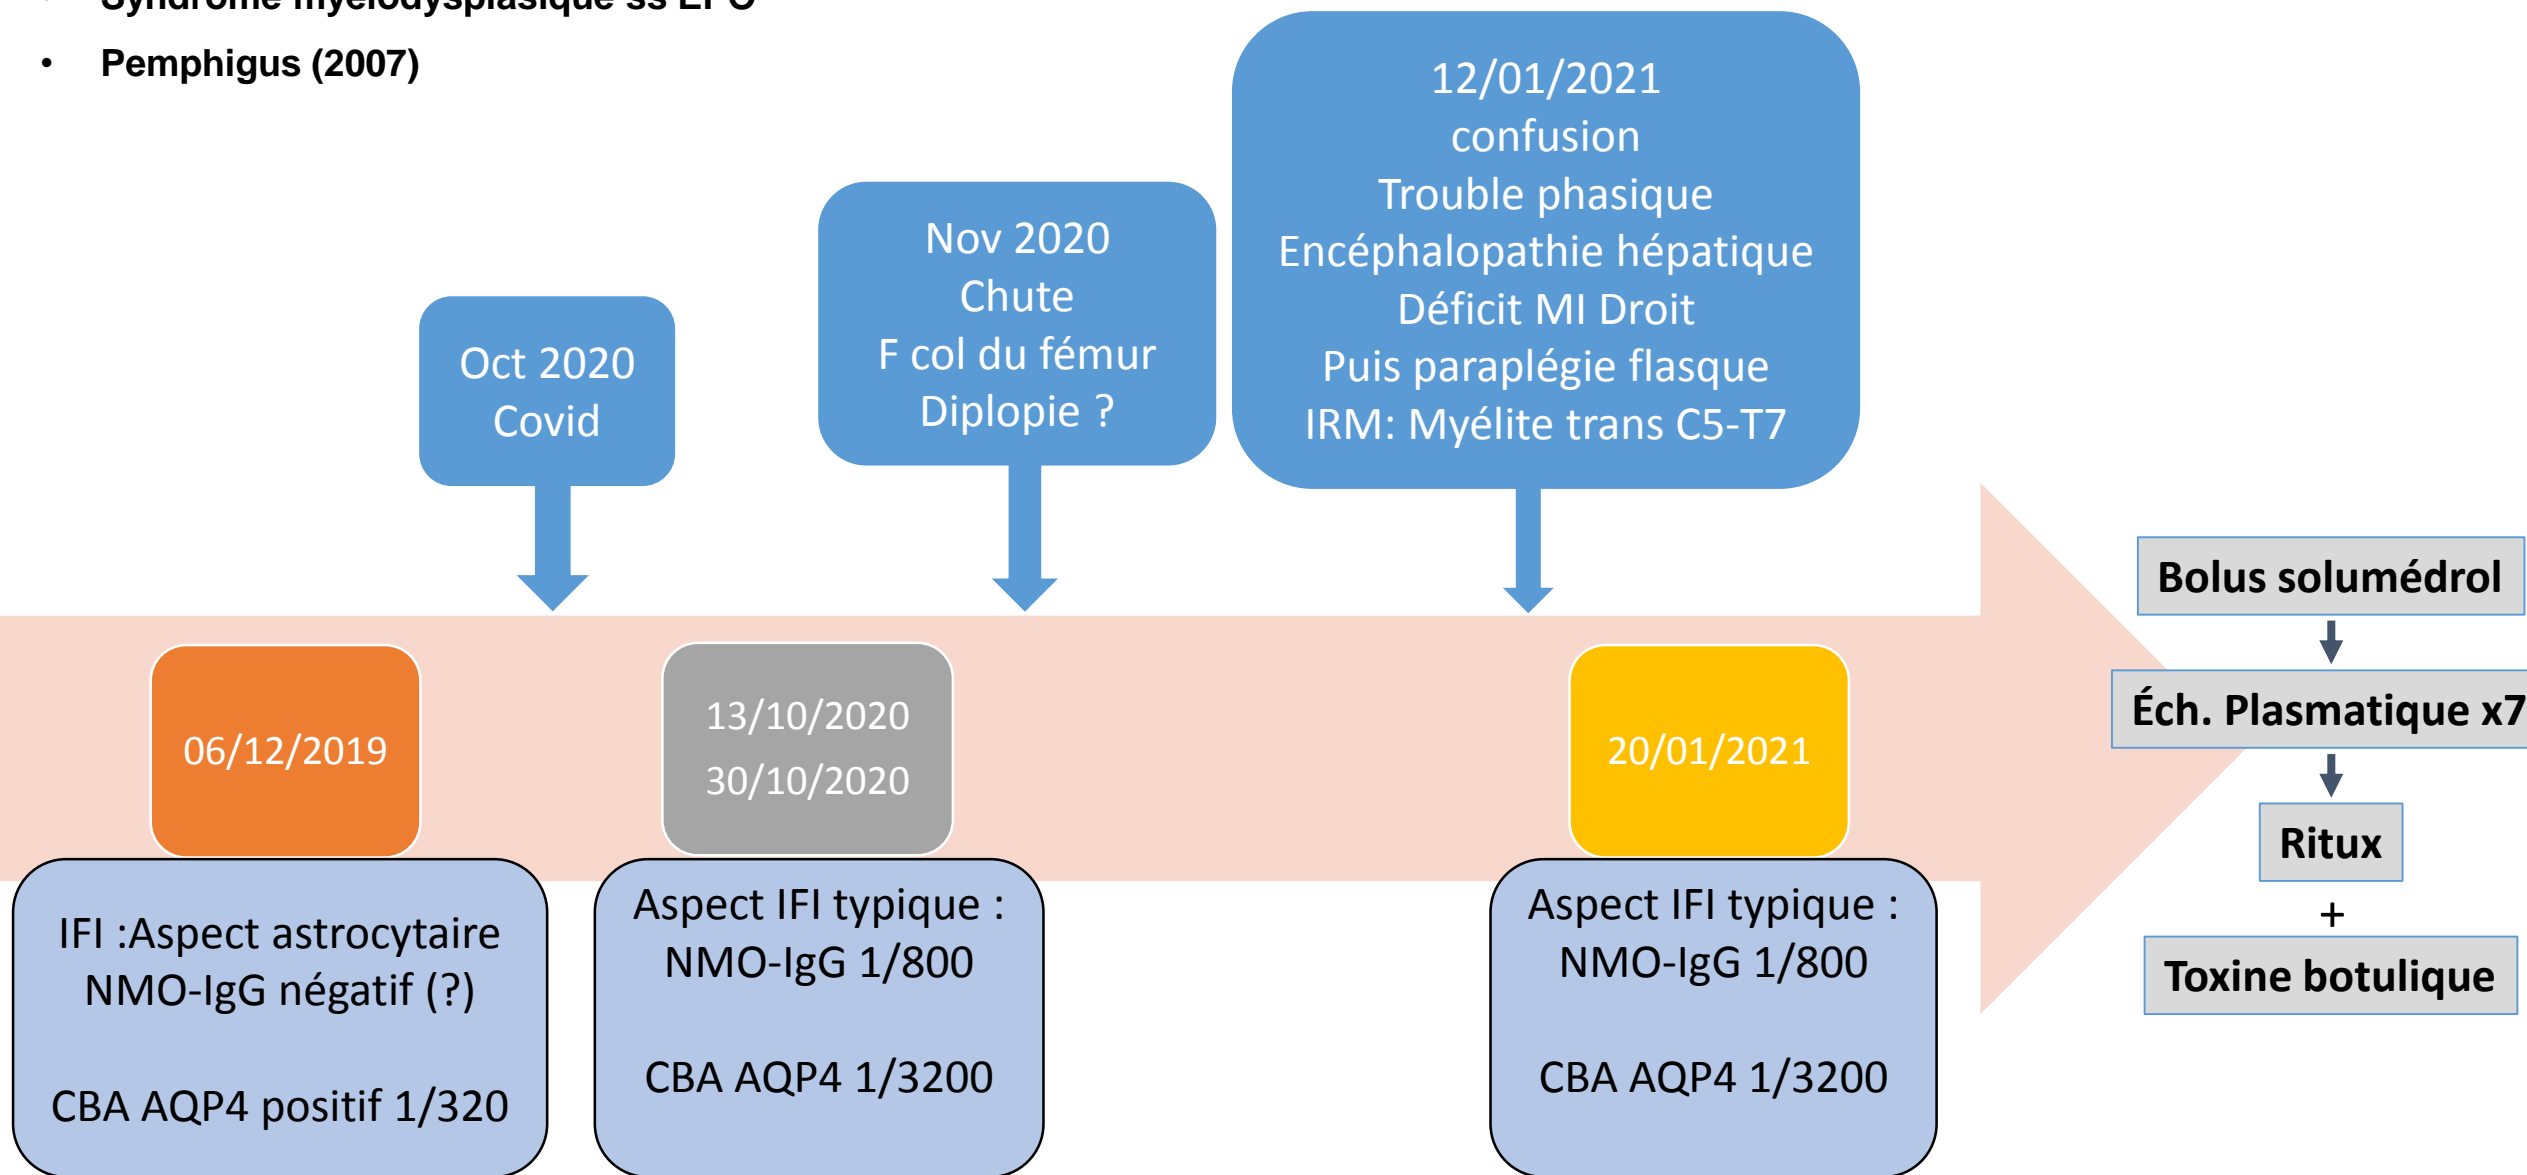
• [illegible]

• Pemphigus (2007)

12/01/2021
confusion
Trouble phasique
Encéphalopathie hépatique
Déficit MI Droit
Puis paraplégie flasque
IRM: Myélite trans C5-T7

Nov 2020
Chute
F col du fémur
Diplopie ?

Oct 2020
Covid

Bolus solumédrol

Éch. Plasmatique x7

Ritux

+

Toxine botulique

06/12/2019

13/10/2020
30/10/2020

20/01/2021

IFI :Aspect astrocytaire
NMO-IgG négatif (?)

CBA AQP4 positif 1/320

Aspect IFI typique :
NMO-IgG 1/800

CBA AQP4 1/3200

Aspect IFI typique :
NMO-IgG 1/800

CBA AQP4 1/3200